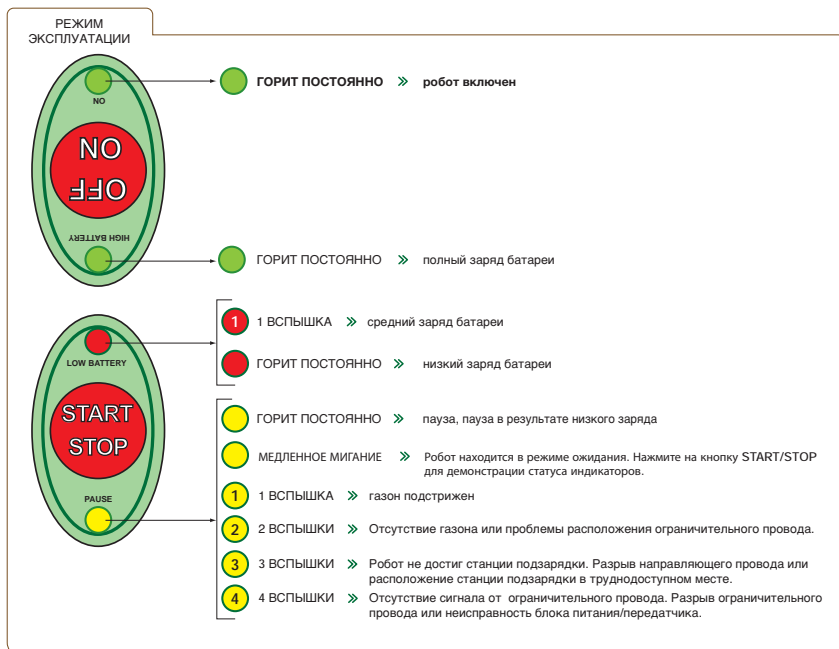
РЕЖИМ ЭКСПЛУАТАЦИИ

NO

ON

OFF

HIGH BATTERY

ГОРИТ ПОСТОЯННО » робот включен

ГОРИТ ПОСТОЯННО » полный заряд батареи

LOW BATTERY

START STOP

PAUSE

1 1 ВСПЫШКА » средний заряд батареи

ГОРИТ ПОСТОЯННО » низкий заряд батареи

ГОРИТ ПОСТОЯННО » пауза, пауза в результате низкого заряда

МЕДЛЕННОЕ МИГАНИЕ » Робот находится в режиме ожидания. Нажмите на кнопку START/STOP для демонстрации статуса индикаторов.

1 1 ВСПЫШКА » газон подстрижен

2 2 ВСПЫШКИ » Отсутствие газона или проблемы расположения ограничительного провода.

3 3 ВСПЫШКИ » Робот не достиг станции подзарядки. Разрыв направляющего провода или расположение станции подзарядки в труднодоступном месте.

4 4 ВСПЫШКИ » Отсутствие сигнала от ограничительного провода. Разрыв ограничительного провода или неисправность блока питания/передатчика.